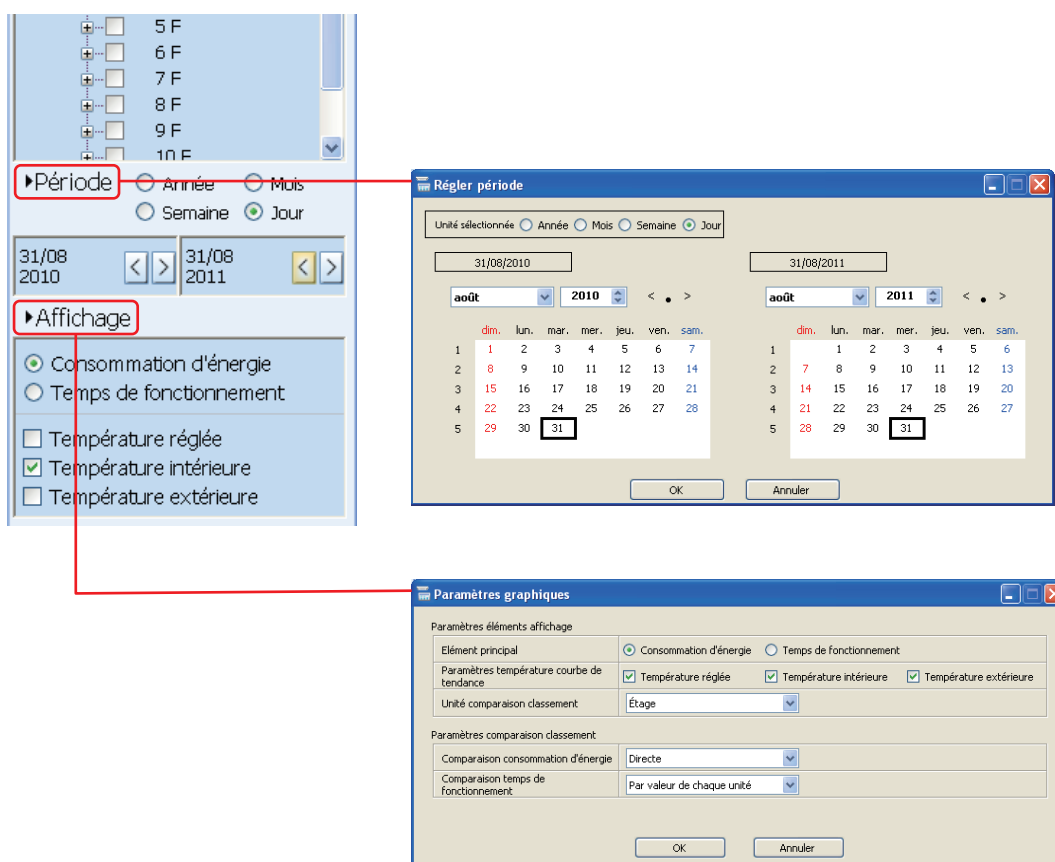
5 F
6 F
7 F
8 F
9 F
10 F

Période
Année
Mois
Semaine
Jour

31/08 2010
31/08 2011

Affichage

Consommation d'énergie
Temps de fonctionnement

Température réglée
Température intérieure
Température extérieure

Régler période

Unité sélectionnée Année Mois Semaine Jour

31/08/2010

août 2010 < • >

| | dim. | lun. | mar. | mer. | jeu. | ven. | sam. |
|---|---|---|---|---|---|---|---|
| 1 | 1 | 2 | 3 | 4 | 5 | 6 | 7 |
| 2 | 8 | 9 | 10 | 11 | 12 | 13 | 14 |
| 3 | 15 | 16 | 17 | 18 | 19 | 20 | 21 |
| 4 | 22 | 23 | 24 | 25 | 26 | 27 | 28 |
| 5 | 29 | 30 | 31 | | | | |

31/08/2011

août 2011 < • >

| | dim. | lun. | mar. | mer. | jeu. | ven. | sam. |
|---|---|---|---|---|---|---|---|
| 1 | | 1 | 2 | 3 | 4 | 5 | 6 |
| 2 | 7 | 8 | 9 | 10 | 11 | 12 | 13 |
| 3 | 14 | 15 | 16 | 17 | 18 | 19 | 20 |
| 4 | 21 | 22 | 23 | 24 | 25 | 26 | 27 |
| 5 | 28 | 29 | 30 | 31 | | | |

OK
Annuler

Paramètres graphiques

Paramètres éléments affichage

| Elément principal | Consommation d'énergie | Temps de fonctionnement | |
|---|---|---|---|
| Paramètres température courbe de tendance | Température réglée | Température intérieure | Température extérieure |
| Unité comparaison classement | Étage | | |

Paramètres comparaison classement

| Comparaison consommation d'énergie | Directe |
|---|---|
| Comparaison temps de fonctionnement | Par valeur de chaque unité |

OK
Annuler